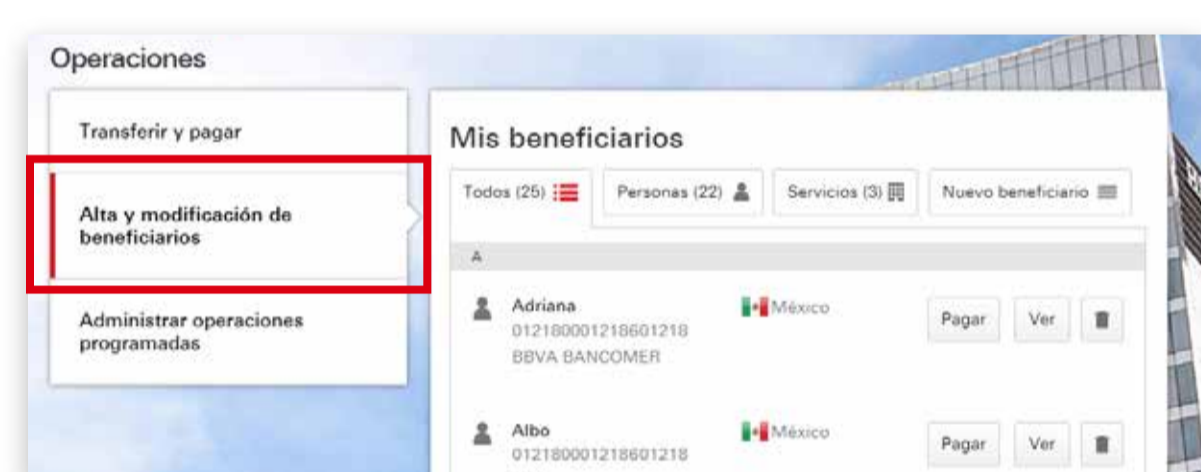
Operaciones

Transferir y pagar

Alta y modificación de beneficiarios

Administrar operaciones programadas

Mis beneficiarios

Todos (25)

Personas (22)

Servicios (3)

Nuevo beneficiario

A

Adriana
012180001218601218
BBVA BANCOMER

México

Pagar

Ver

Albo
012180001218601218

México

Pagar

Ver